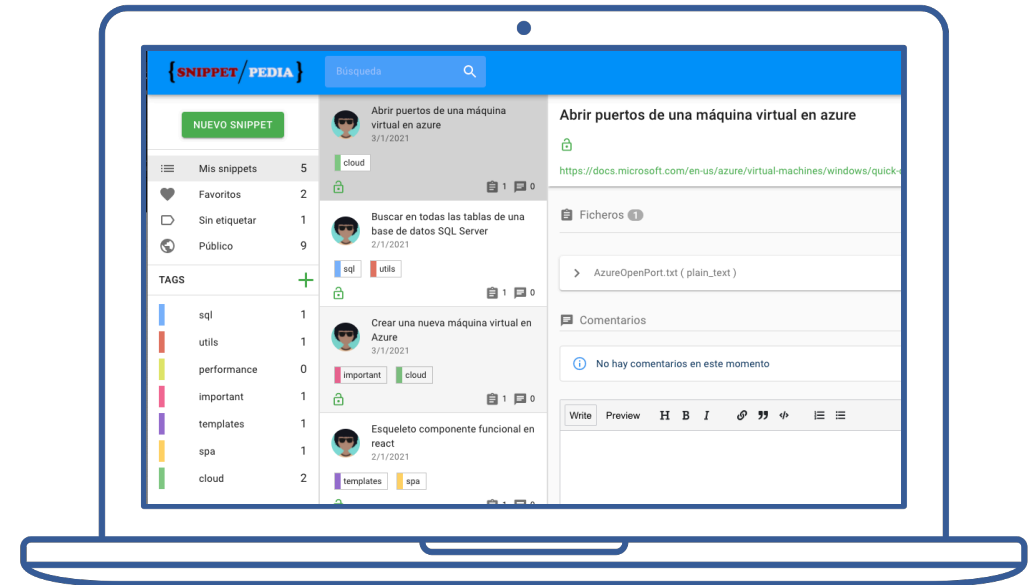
{SNIPPET/PEDIA}

Búsqueda

NUEVO SNIPPET

Mis snippets 5
Favoritos 2
Sin etiquetar 1
Público 9

TAGS +

sql 1
utils 1
performance 0
important 1
templates 1
spa 1
cloud 2

Abrir puertos de una máquina virtual en azure
3/1/2021
cloud
1 0

Buscar en todas las tablas de una base de datos SQL Server
2/1/2021
sql utils
1 0

Crear una nueva máquina virtual en Azure
3/1/2021
important cloud
1 0

Esqueleto componente funcional en react
2/1/2021
templates spa
1 0

Abrir puertos de una máquina virtual en azure

https://docs.microsoft.com/en-us/azure/virtual-machines/windows/quick-

Ficheros 1

AzureOpenPort.txt ( plain_text )

Comentarios

No hay comentarios en este momento

Write Preview H B I